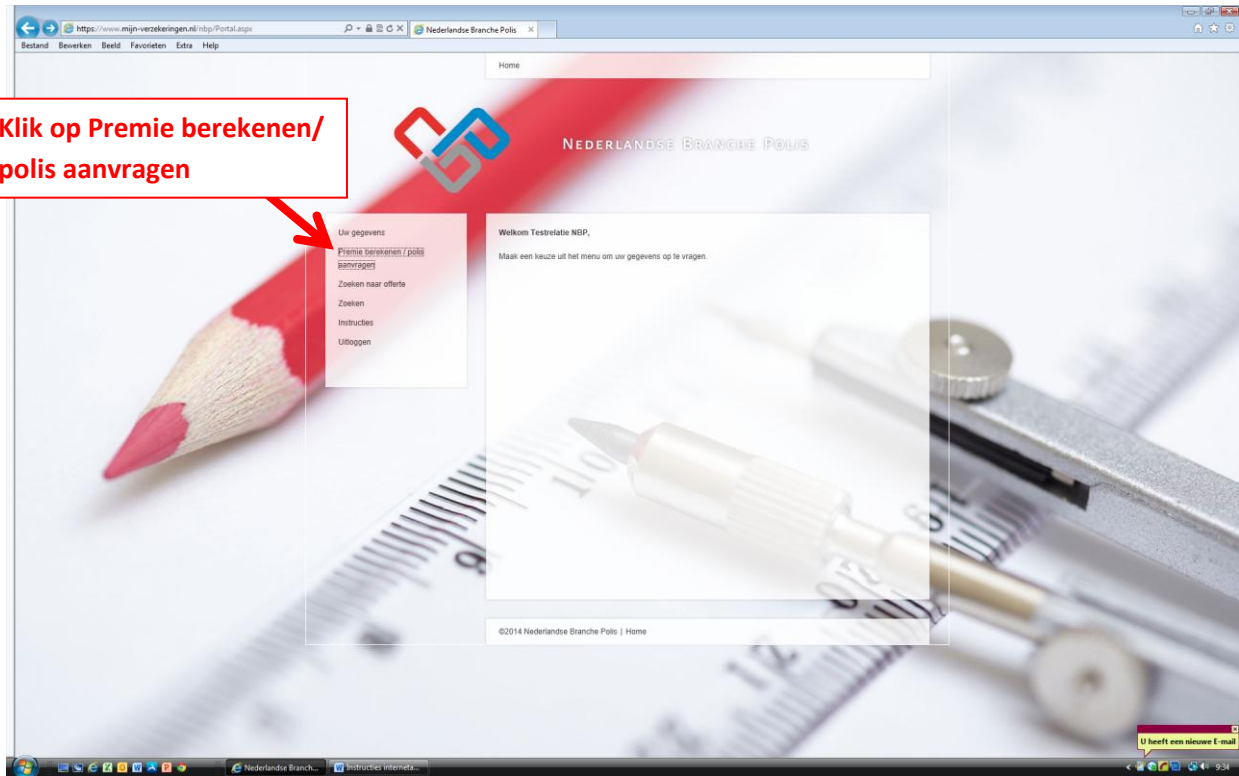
https://www.mijn-verzekeringen.nl/nbp/Portal.aspx

Nederlandse Branche Polis

Bestand Bewerken Beeld Favorieten Extra Help

Home

Klik op Premie berekenen/ polis aanvragen

Nederlandse Branche Polis

Uw gegevens
Premie berekenen / polis aanvragen
Zoeken naar offerte
Zoeken
Instructies
Uitloggen

Welkom Testrelatie NBP,

Maak een keuze uit het menu om uw gegevens op te vragen.

©2014 Nederlandse Branche Polis | Home

U heeft een nieuwe E-mail

Nederlandse Branch...

Instructies interneta...

9:34